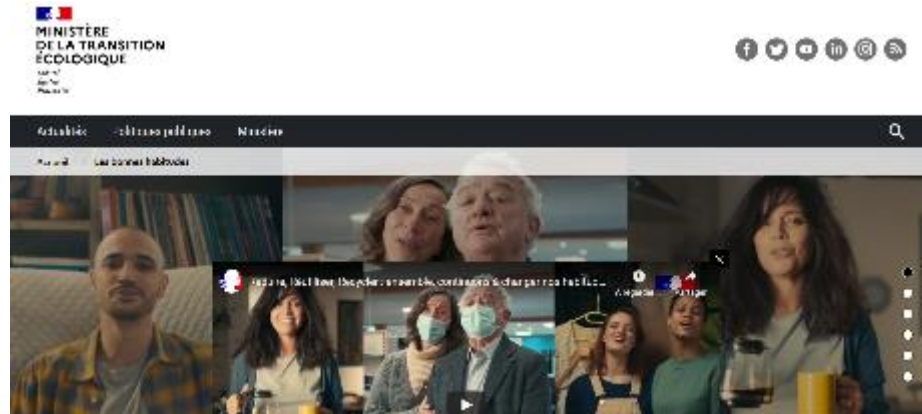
MINISTÈRE
DE LA TRANSITION
ÉCOLOGIQUE
Liberté
Égalité
Fraternité

Actualités Politiques publiques Dossiers

Accueil / Les bonnes habitudes

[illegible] ensemble, continuons à changer nos habitudes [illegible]

À regarder Partager